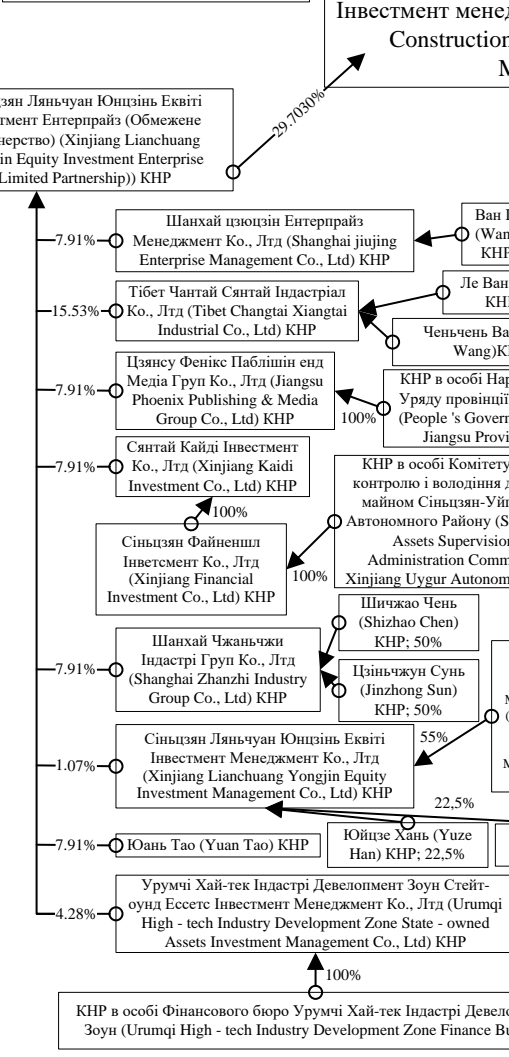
Інвестмент менед
Construction
M

зян Ляньчуан Юнцзінь Еквіті тмент Ентерпрайз (Обмежене нерство) (Xinjiang Lianchuang in Equity Investment Enterprise Limited Partnership)) КНР

29.7030%

7.91%
Шанхай цзюцзін Ентерпрайз Менеджмент Ко., Лтд (Shanghai jiujing Enterprise Management Co., Ltd) КНР

Ван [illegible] (Wan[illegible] КНР

15.53%
Тібет Чантай Сянтай Індастріал Ко., Лтд (Tibet Changtai Xiangtai Industrial Co., Ltd) КНР

Ле Ван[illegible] КН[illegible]

Ченьчень Ва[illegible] Wang)К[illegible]

7.91%
Цзянсу Фенікс Паблішін енд Медіа Груп Ко., Лтд (Jiangsu Phoenix Publishing & Media Group Co., Ltd) КНР

КНР в особі На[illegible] Уряду провінції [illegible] (People 's Gover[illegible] Jiangsu Provi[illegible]

100%

7.91%
Сянтай Кайді Інвестмент Ко., Лтд (Xinjiang Kaidi Investment Co., Ltd) КНР

100%

Сіньцзян Файненшл Інветсмент Ко., Лтд (Xinjiang Financial Investment Co., Ltd) КНР

КНР в особі Комітет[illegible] контролю і володіння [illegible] майном Сіньцзян-Уй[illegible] Автономного Району (S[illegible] Assets Supervisio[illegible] Administration Comm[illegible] Xinjiang Uygur Autonom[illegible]

100%

7.91%
Шанхай Чжаньчжи Індастрі Груп Ко., Лтд (Shanghai Zhanzhi Industry Group Co., Ltd) КНР

Шичжао Чень (Shizhao Chen) КНР; 50%

Цзіньчжун Сунь (Jinzhong Sun) КНР; 50%

55%

1.07%
Сіньцзян Ляньчуан Юнцзінь Еквіті Інвестмент Менеджмент Ко., Лтд (Xinjiang Lianchuang Yongjin Equity Investment Management Co., Ltd) КНР

22,5%

7.91%
Юань Тао (Yuan Tao) КНР

Юйцзе Хань (Yuze Han) КНР; 22,5%

4.28%
Урумчі Хай-тек Індастрі Девелопмент Зоун Стейт-оунд Ессетс Інвестмент Менеджмент Ко., Лтд (Urumqi High - tech Industry Development Zone State - owned Assets Investment Management Co., Ltd) КНР

100%

КНР в особі Фінансового бюро Урумчі Хай-тек Індастрі Девело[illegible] Зоун (Urumqi High - tech Industry Development Zone Finance Bu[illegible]